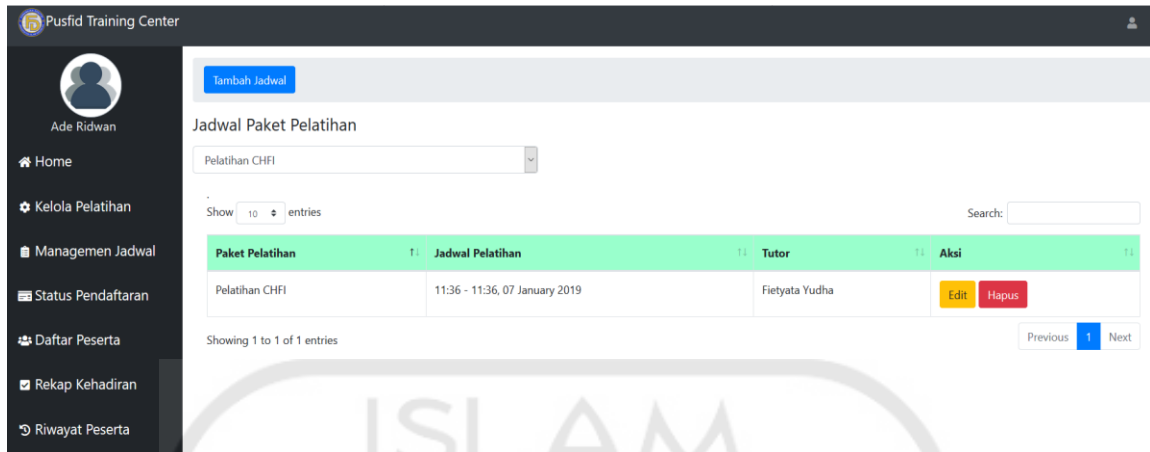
Pusfid Training Center

Ade Ridwan

Home

Kelola Pelatihan

Managemen Jadwal

Status Pendaftaran

Daftar Peserta

Rekap Kehadiran

Riwayat Peserta

Tambah Jadwal

Jadwal Paket Pelatihan

Pelatihan CHFI

Show 10 entries

Search:

| Paket Pelatihan | Jadwal Pelatihan | Tutor | Aksi |
|---|---|---|---|
| Pelatihan CHFI | 11:36 - 11:36, 07 January 2019 | Fietyata Yudha | Edit Hapus |

Showing 1 to 1 of 1 entries

Previous 1 Next

ISLAM